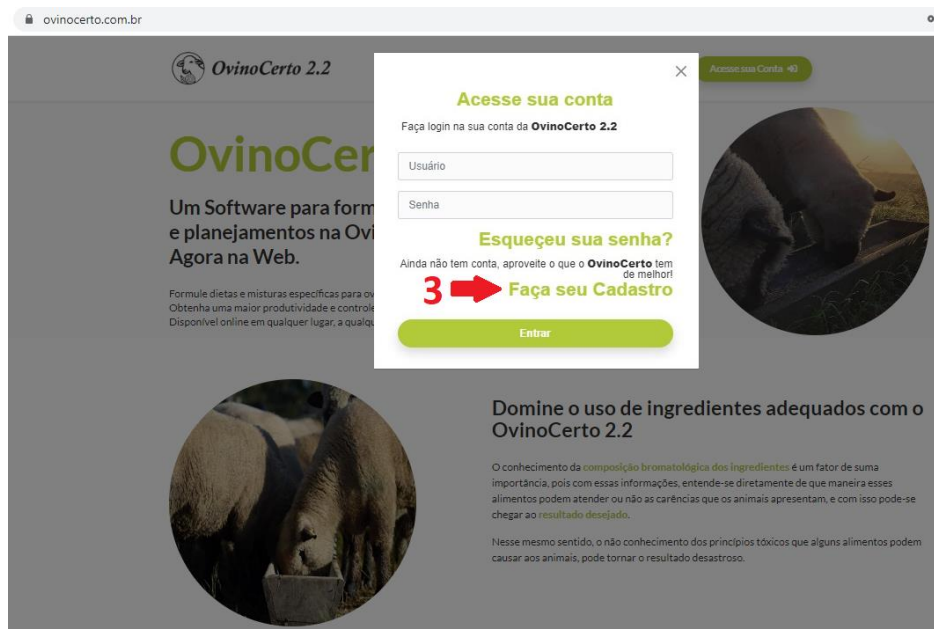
ovinocerto.com.br

OvinoCerto 2.2

Acesse sua Conta

OvinoCer

Um Software para form e planejamentos na Ovi Agora na Web.

Formule dietas e misturas específicas para ov Obtenha uma maior produtividade e controle Disponível online em qualquer lugar, a qualqu

×

Acesse sua conta

Faça login na sua conta da **OvinoCerto 2.2**

Usuário

Senha

Esqueceu sua senha?

Ainda não tem conta, aproveite o que o **OvinoCerto** tem de melhor!

3

Faça seu Cadastro

Entrar

Domine o uso de ingredientes adequados com o OvinoCerto 2.2

O conhecimento da composição bromatológica dos ingredientes é um fator de suma importância, pois com essas informações, entende-se diretamente de que maneira esses alimentos podem atender ou não as carências que os animais apresentam, e com isso pode-se chegar ao resultado desejado.

Nesse mesmo sentido, o não conhecimento dos princípios tóxicos que alguns alimentos podem causar aos animais, pode tornar o resultado desastroso.